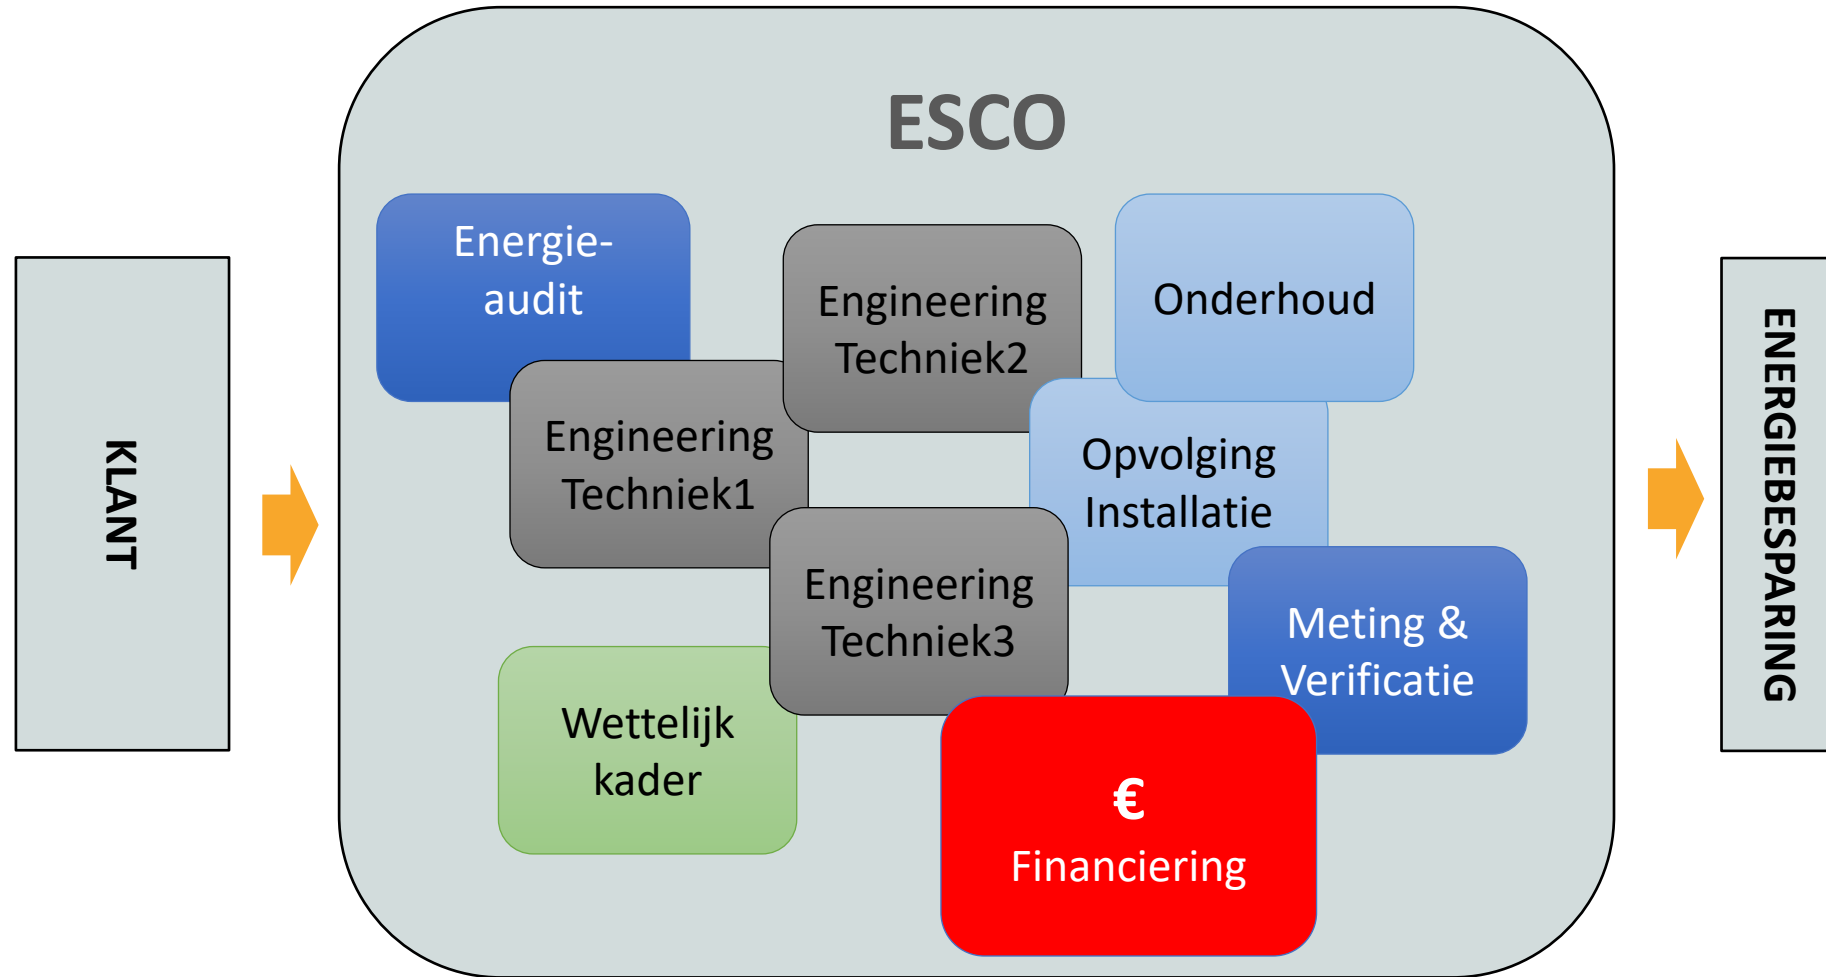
KLANT

ESCO

Energie-audit

Engineering Techniek2

Onderhoud

Engineering Techniek1

Opvolging Installatie

Engineering Techniek3

Meting & Verificatie

Wettelijk kader

€
Financiering

ENERGIEBESPARING